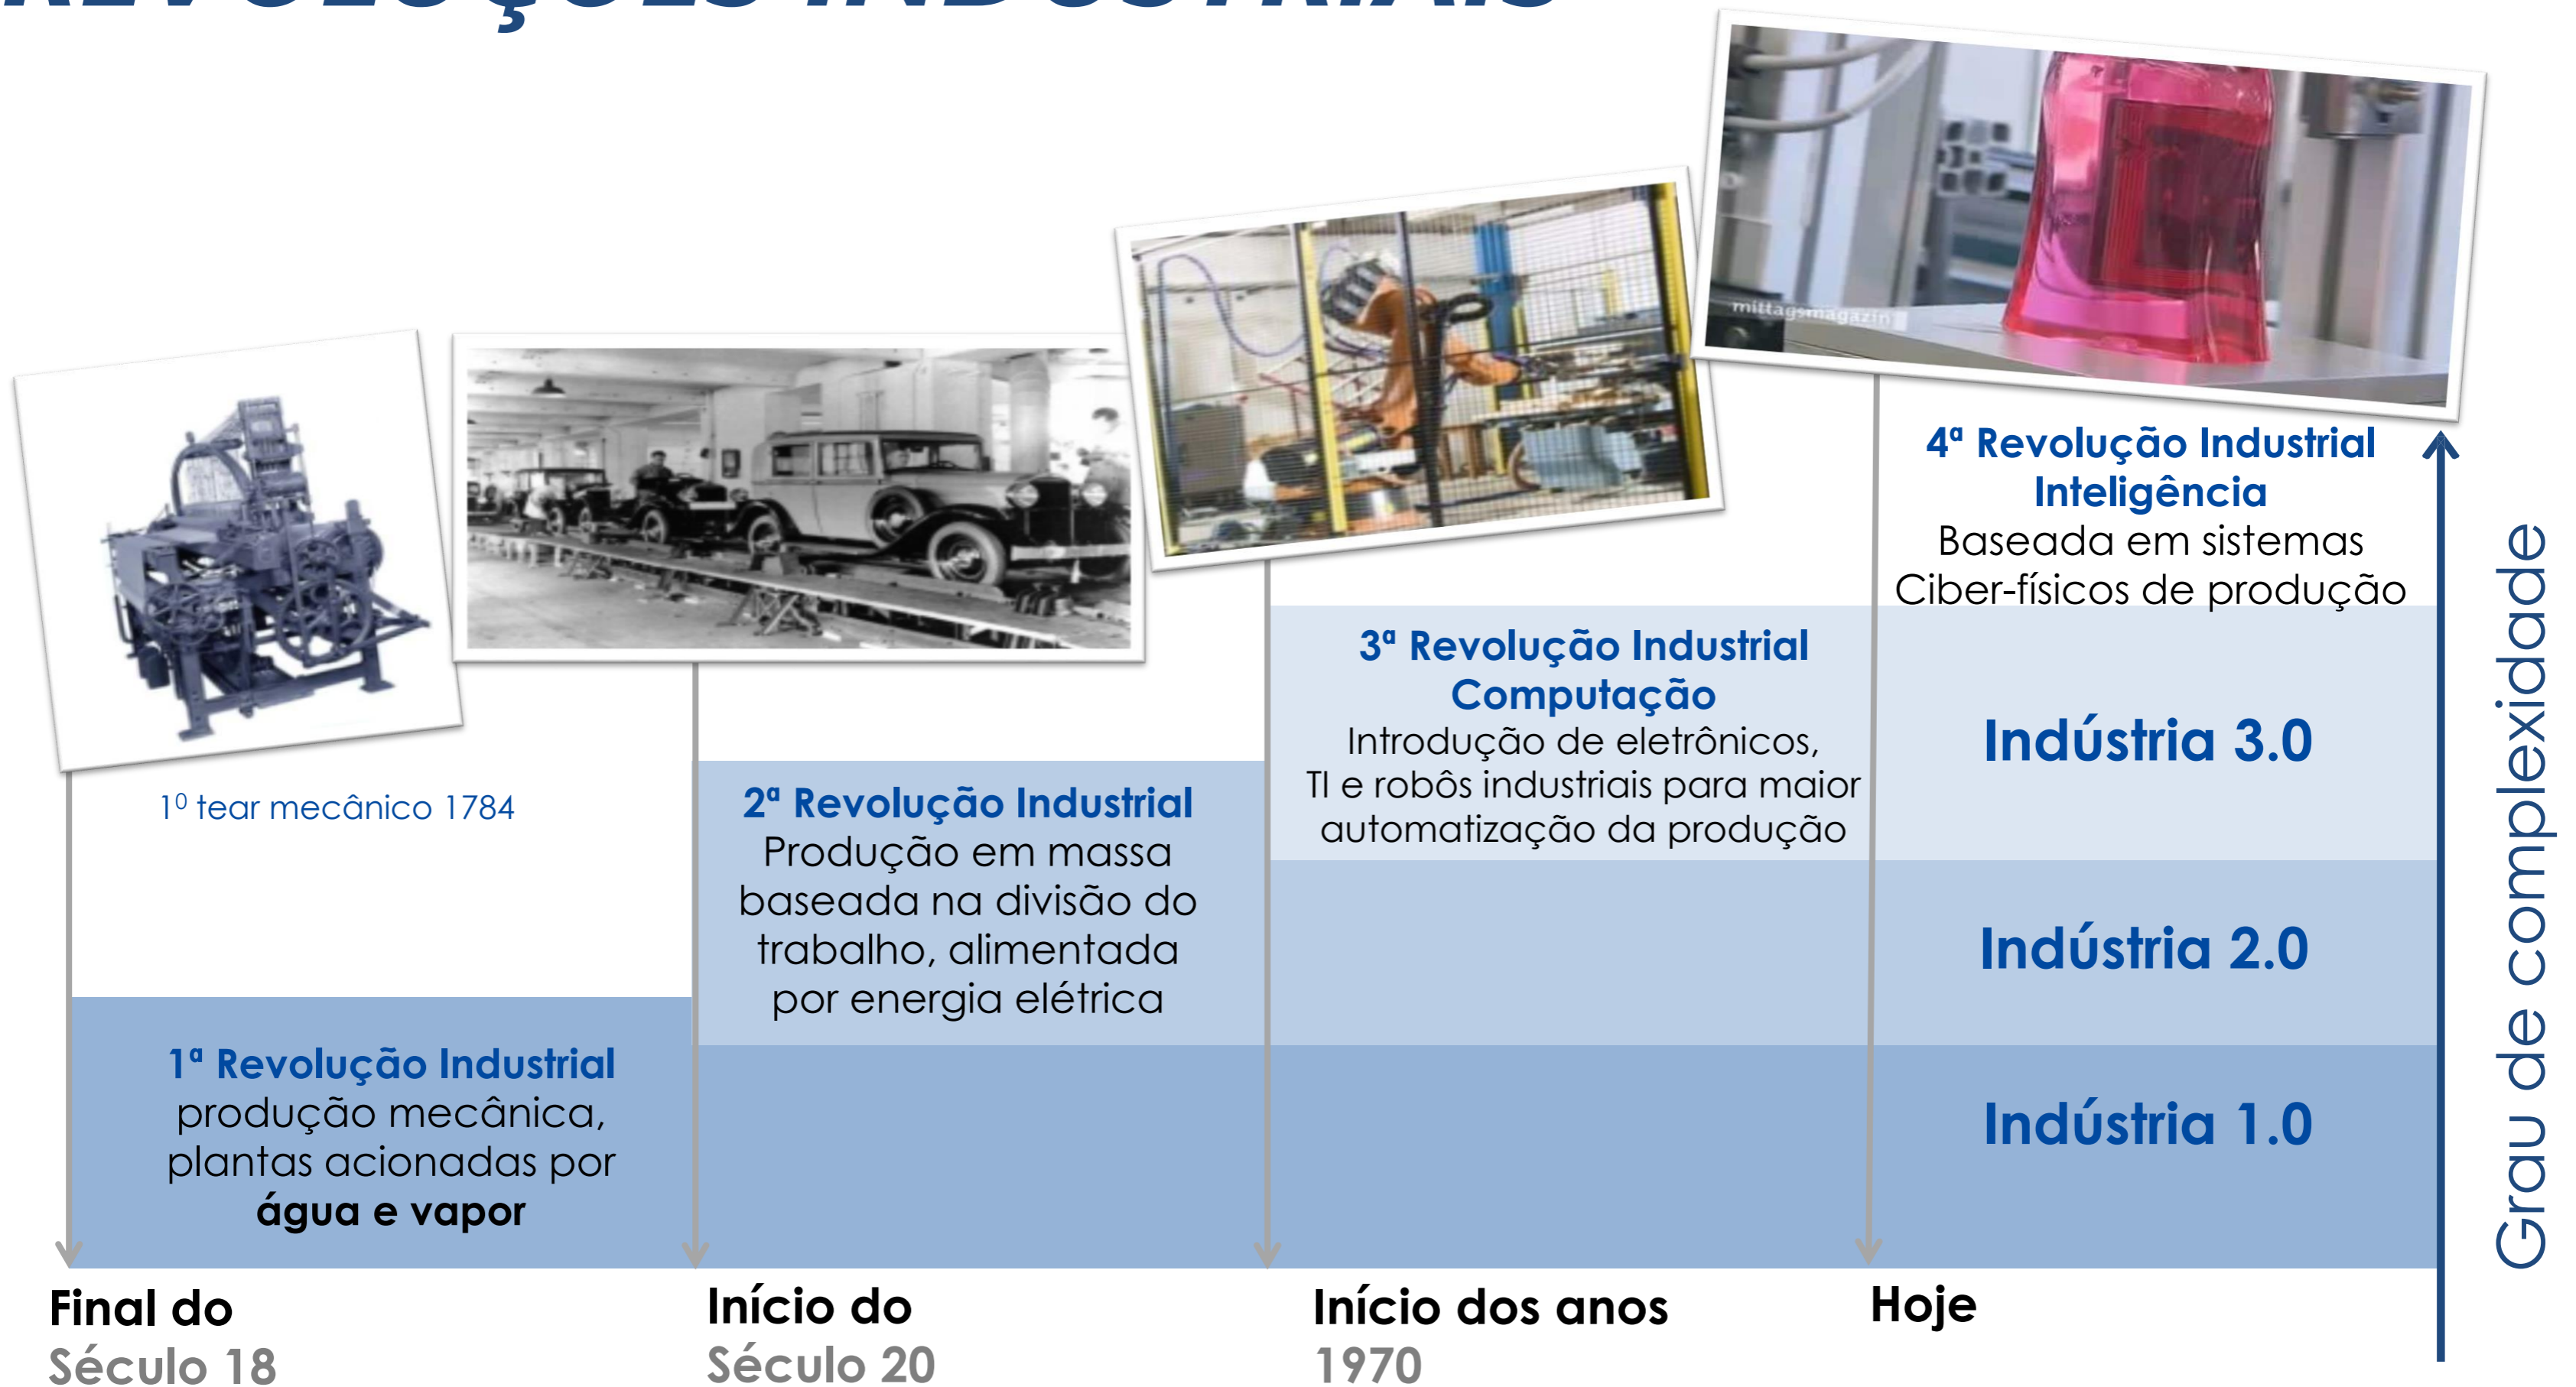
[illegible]

mittagsmagazin

4ª Revolução Industrial
Inteligência
Baseada em sistemas Ciber-físicos de produção

3ª Revolução Industrial
Computação
Introdução de eletrônicos, TI e robôs industriais para maior automatização da produção

Indústria 3.0

2ª Revolução Industrial
Produção em massa baseada na divisão do trabalho, alimentada por energia elétrica

Indústria 2.0

$1^0$ tear mecânico 1784

1ª Revolução Industrial
produção mecânica, plantas acionadas por **água e vapor**

Indústria 1.0

Grau de complexidade

Final do
Século 18

Início do
Século 20

Início dos anos
1970

Hoje